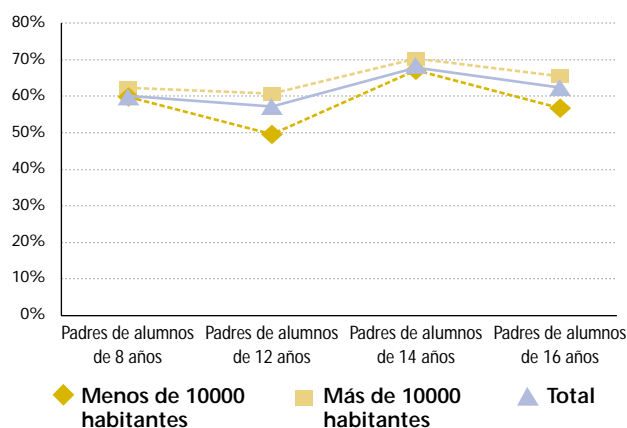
80%
70%
60%
50%
40%
30%
20%
10%
0%

Padres de alumnos de 8 años
Padres de alumnos de 12 años
Padres de alumnos de 14 años
Padres de alumnos de 16 años

Menos de 10000 habitantes
Más de 10000 habitantes
Total